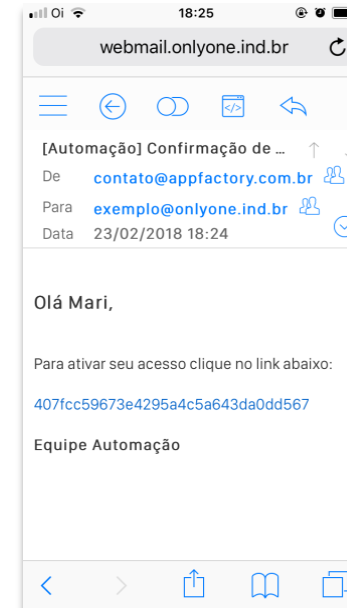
Oi 18:25

webmail.onlyone.ind.br

[Automação] Confirmação de ...

De contato@appfactory.com.br

Para exemplo@onlyone.ind.br

Data 23/02/2018 18:24

Olá Mari,

Para ativar seu acesso clique no link abaixo:

407fcc59673e4295a4c5a643da0dd567

Equipe Automação